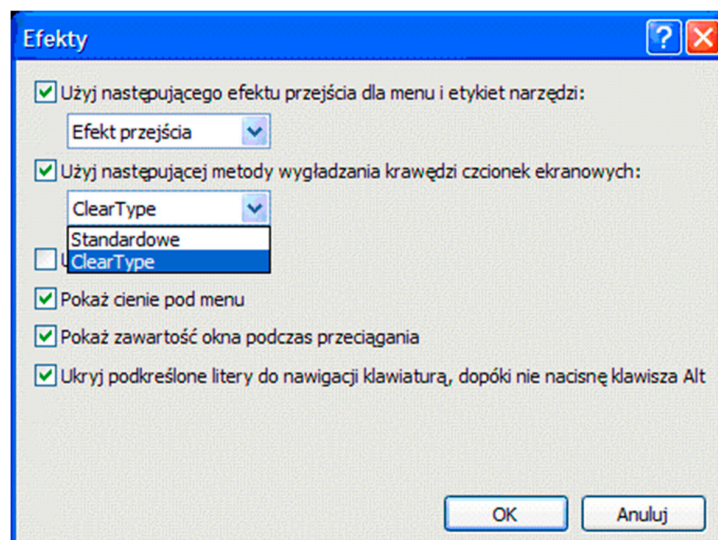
Efekty

?

Użyj następującego efektu przejścia dla menu i etykiet narzędzi:

Efekt przejścia

Użyj następującej metody wygładzania krawędzi czcionek ekranowych:

ClearType

Standardowe

ClearType

U

Pokaż cienie pod menu

Pokaż zawartość okna podczas przeciągania

Ukryj podkreślone litery do nawigacji klawiaturą, dopóki nie nacisnę klawisza Alt

OK

Anuluj